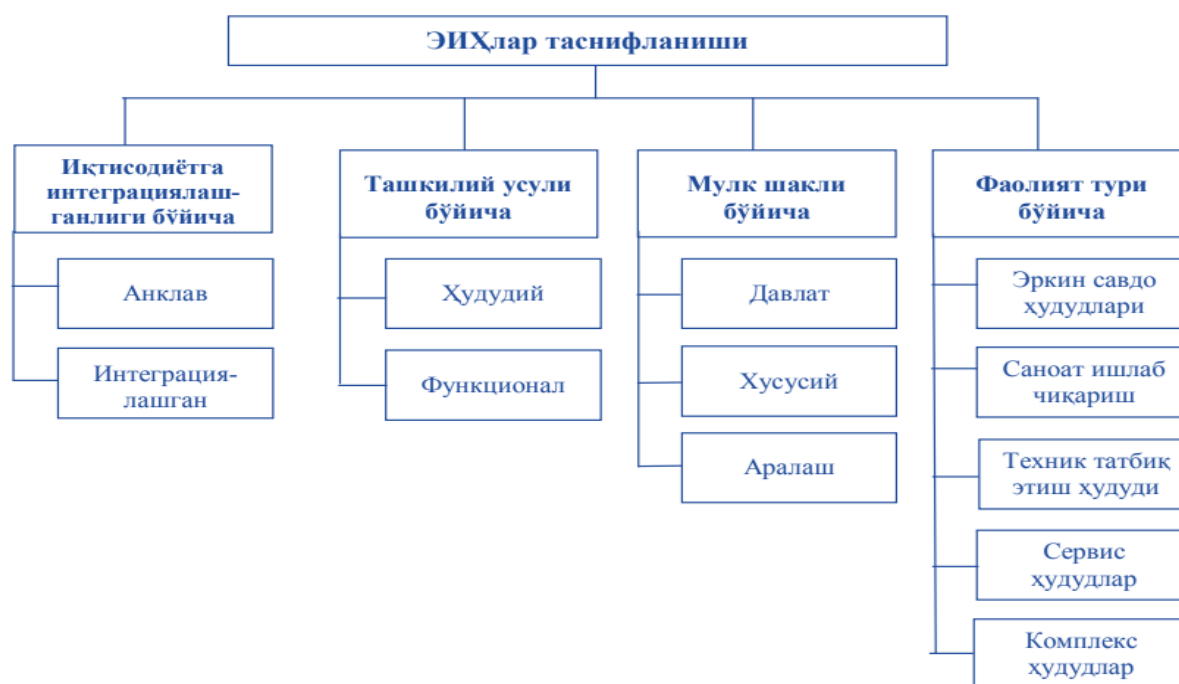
ЭИҲлар таснифланиши

Иқтисодиётга интеграциялашганлиги бўйича

Анклав

Интеграциялашган

Ташкилий усули бўйича

Ҳудудий

Функционал

Мулк шакли бўйича

Давлат

Хусусий

Аралаш

Фаолият тури бўйича

Эркин савдо ҳудудлари

Саноат ишлаб чиқариш

Техник татбиқ этиш ҳудуди

Сервис ҳудудлар

Комплекс ҳудудлар